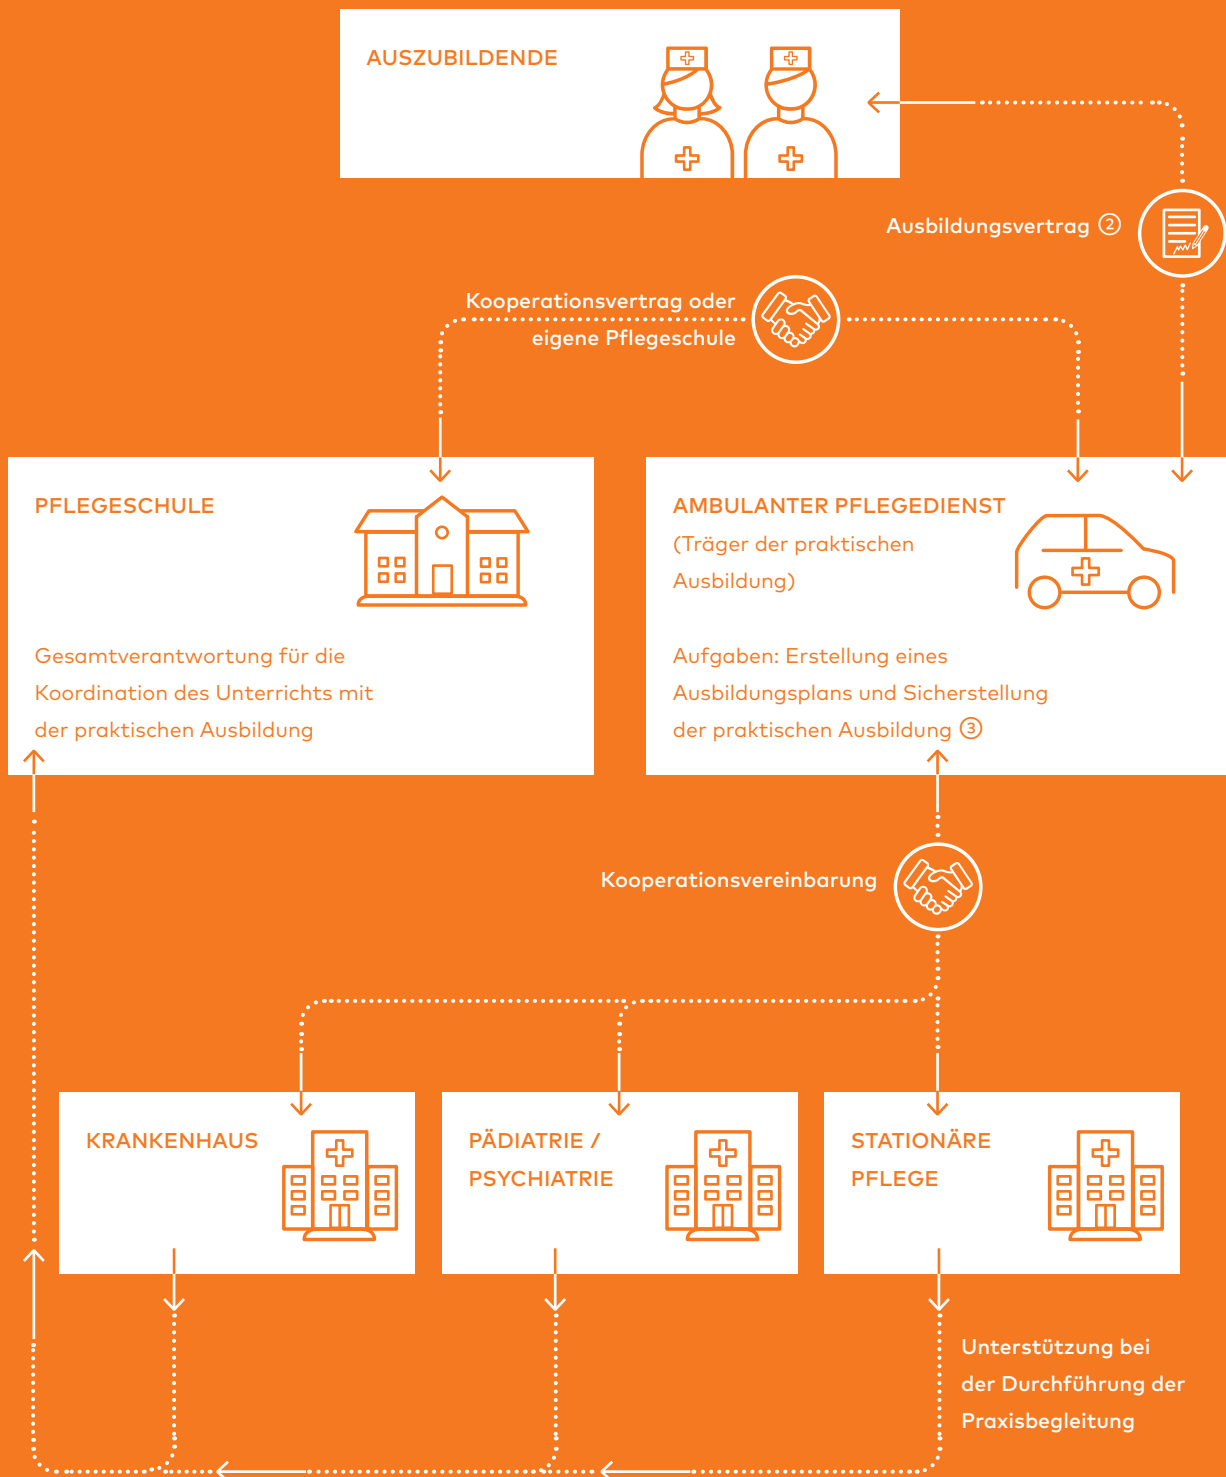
AUSZUBILDENDE

Ausbildungsvertrag ②

Kooperationsvertrag oder eigene Pflegeschule

PFLEGESCHULE

Gesamtverantwortung für die Koordination des Unterrichts mit der praktischen Ausbildung

AMBULANTER PFLEGEDIENST (Träger der praktischen Ausbildung)

Aufgaben: Erstellung eines Ausbildungsplans und Sicherstellung der praktischen Ausbildung ③

Kooperationsvereinbarung

KRANKENHAUS

PÄDIATRIE / PSYCHIATRIE

STATIONÄRE PFLEGE

Unterstützung bei der Durchführung der Praxisbegleitung